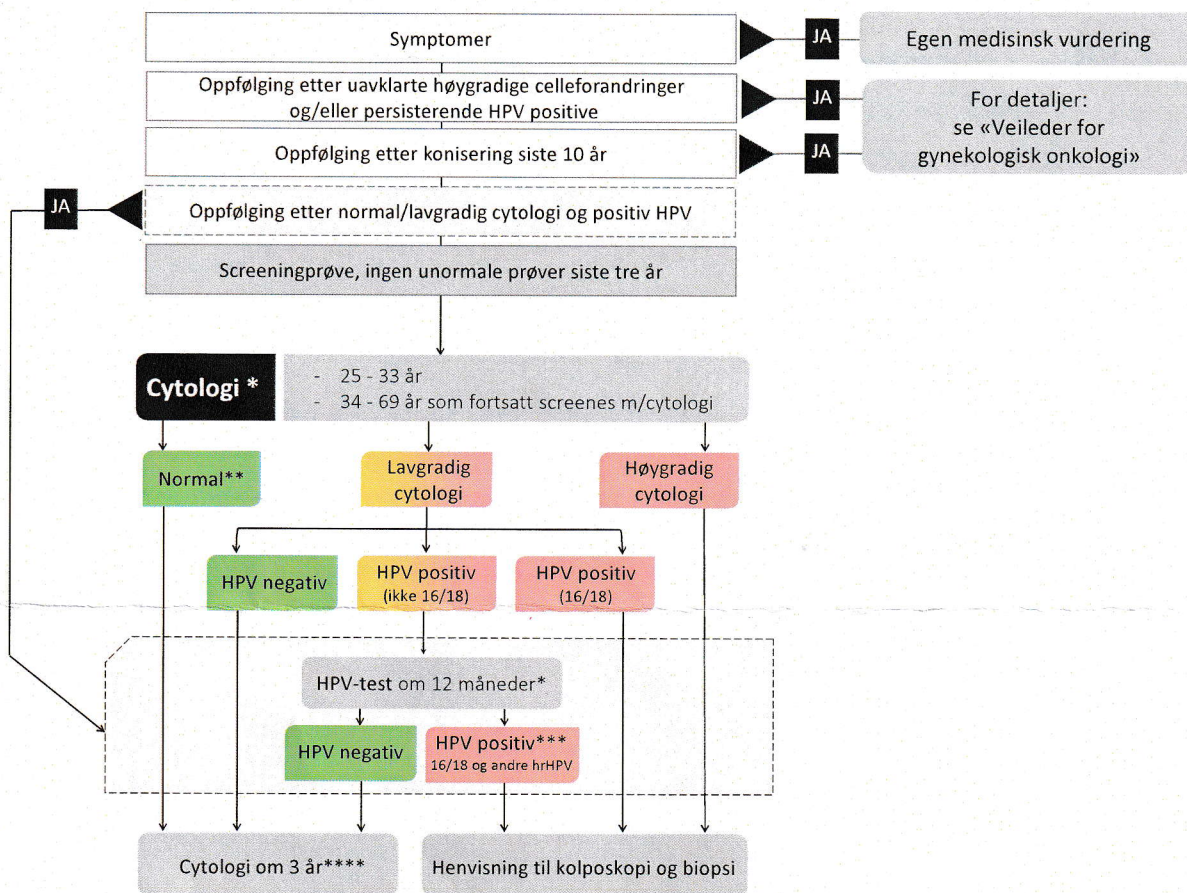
Symptomer

JA

Egen medisinsk vurdering

Oppfølging etter uavklarte høygradige celleforandringer og/eller persisterende HPV positive

JA

Oppfølging etter konisering siste 10 år

JA

For detaljer: se «Veileder for gynekologisk onkologi»

JA

Oppfølging etter normal/lavgradig cytologi og positiv HPV

Screeningprøve, ingen unormale prøver siste tre år

Cytologi *

- 25 - 33 år
- 34 - 69 år som fortsatt screenes m/cytologi

Normal**

Lavgradig cytologi

Høygradig cytologi

HPV negativ

HPV positiv (ikke 16/18)

HPV positiv (16/18)

HPV-test om 12 måneder*

HPV negativ

HPV positiv*** 16/18 og andre hrHPV

Cytologi om 3 år****

Henvisning til kolposkopi og biopsi